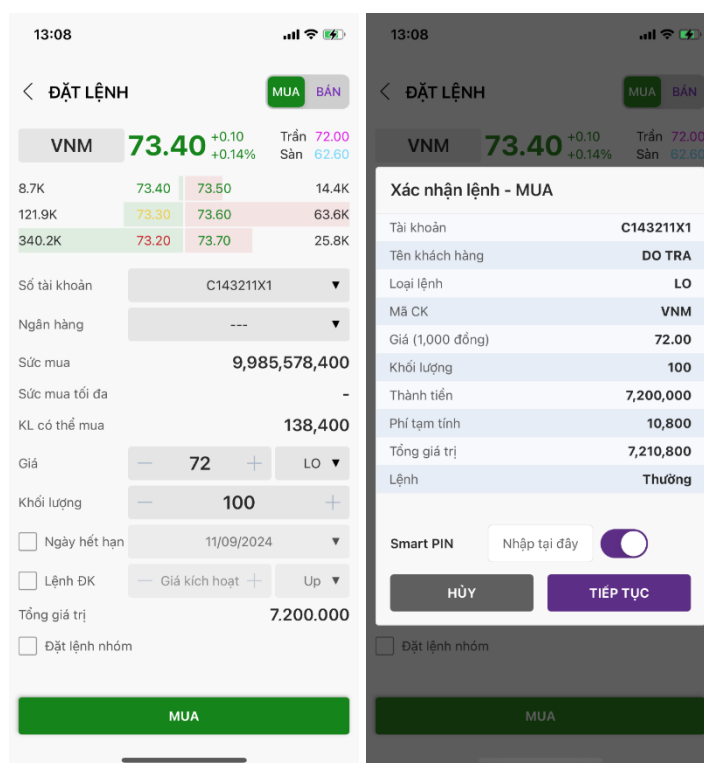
13:08

ĐẶT LỆNH
MUA BÁN

VNM 73.40 +0.10 +0.14%
Trần 72.00
Sàn 62.60

| | | | |
|---|---|---|---|
| 8.7K | 73.40 | 73.50 | 14.4K |
| 121.9K | 73.30 | 73.60 | 63.6K |
| 340.2K | 73.20 | 73.70 | 25.8K |

Số tài khoản C143211X1
Ngân hàng ---
Sức mua 9,985,578,400
Sức mua tối đa -
KL có thể mua 138,400
Giá 72 LO
Khối lượng 100
Ngày hết hạn 11/09/2024
Lệnh ĐK Giá kích hoạt Up
Tổng giá trị 7.200.000
Đặt lệnh nhóm

MUA

13:08

ĐẶT LỆNH
MUA BÁN

VNM 73.40 +0.10 +0.14%
Trần 72.00
Sàn 62.60

Xác nhận lệnh - MUA

| | |
|---|---|
| Tài khoản | C143211X1 |
| Tên khách hàng | DO TRA |
| Loại lệnh | LO |
| Mã CK | VNM |
| Giá (1,000 đồng) | 72.00 |
| Khối lượng | 100 |
| Thành tiền | 7,200,000 |
| Phí tạm tính | 10,800 |
| Tổng giá trị | 7,210,800 |
| Lệnh | Thường |

Smart PIN Nhập tại đây

HỦY TIẾP TỤC

Đặt lệnh nhóm

MUA